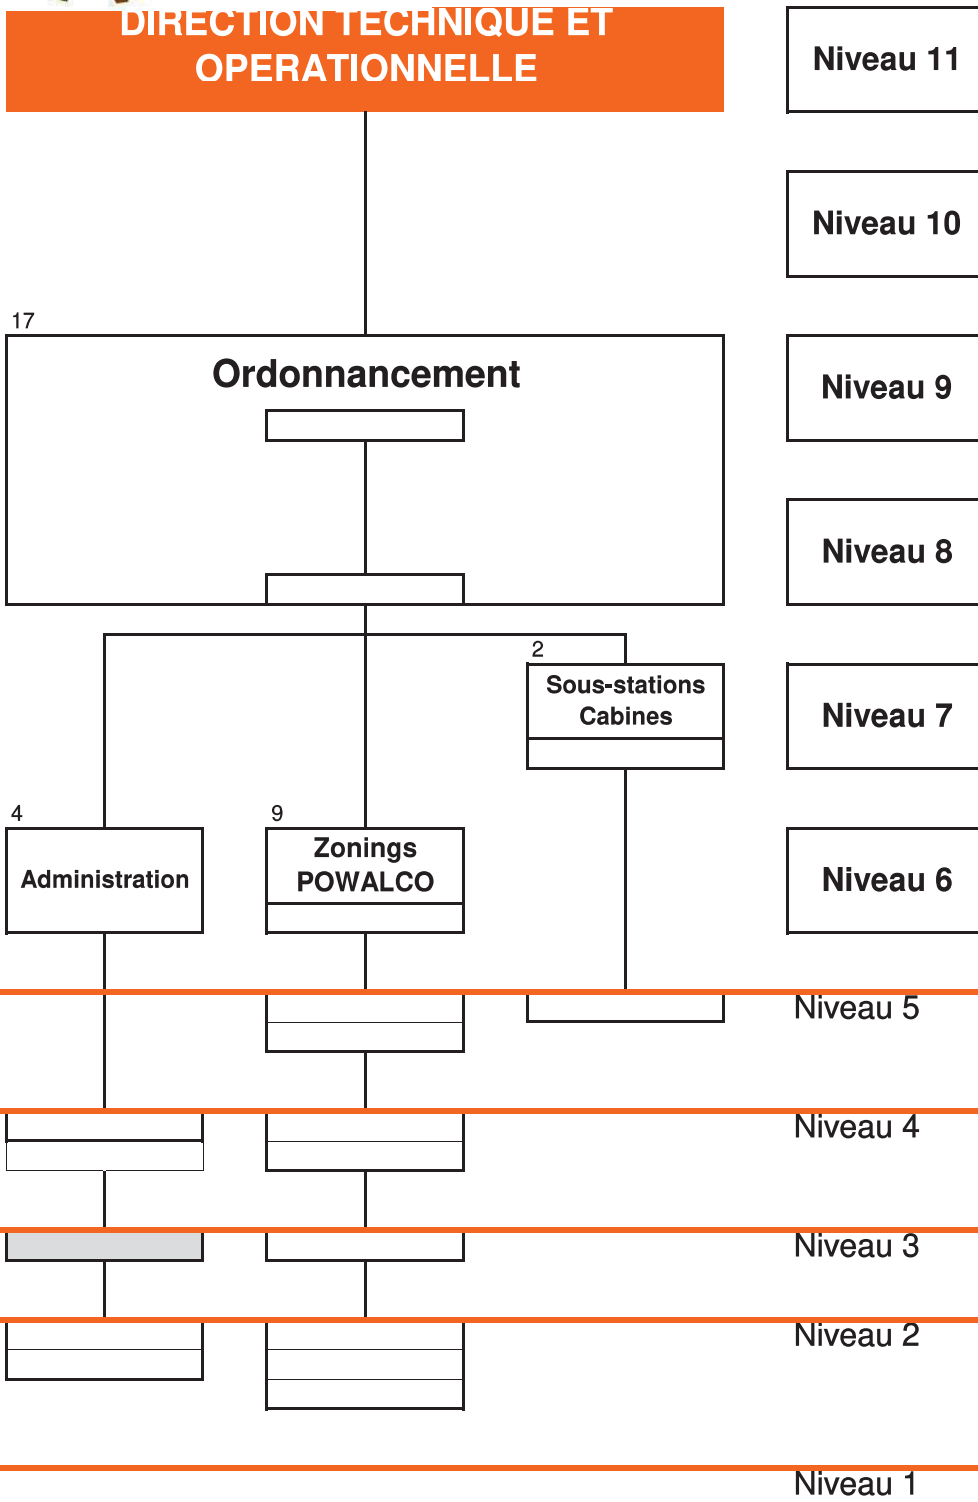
DIRECTION TECHNIQUE ET OPERATIONNELLE

Niveau 11

Niveau 10

17

Ordonnancement

Niveau 9

Niveau 8

2

Sous-stations Cabines

Niveau 7

4

Administration

9

Zonings POWALCO

Niveau 6

Niveau 5

Niveau 4

Niveau 3

Niveau 2

Niveau 1